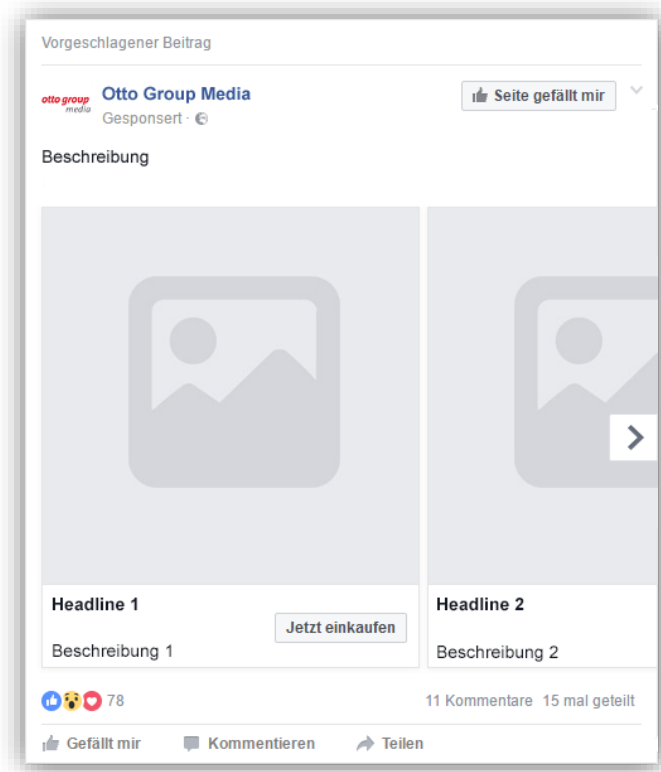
Vorgeschlagener Beitrag

otto group media

Otto Group Media
Gesponsert ·

Seite gefällt mir

Beschreibung

Headline 1
Beschreibung 1
Jetzt einkaufen

Headline 2
Beschreibung 2

78

11 Kommentare 15 mal geteilt

Gefällt mir Kommentieren Teilen